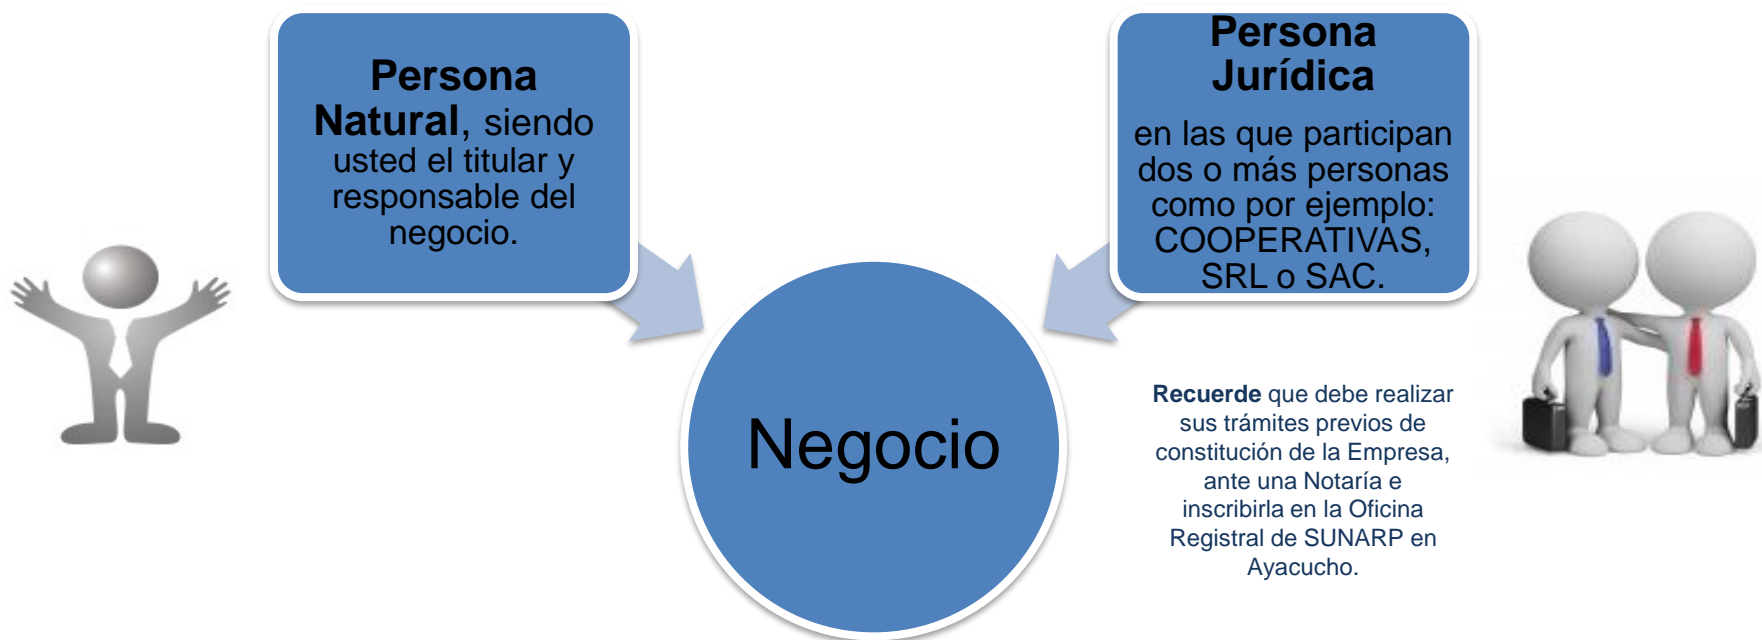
**Persona Natural**, siendo usted el titular y responsable del negocio.

**Persona Jurídica**

en las que participan dos o más personas como por ejemplo: COOPERATIVAS, SRL o SAC.

Negocio

**Recuerde** que debe realizar sus trámites previos de constitución de la Empresa, ante una Notaría e inscribirla en la Oficina Registral de SUNARP en Ayacucho.